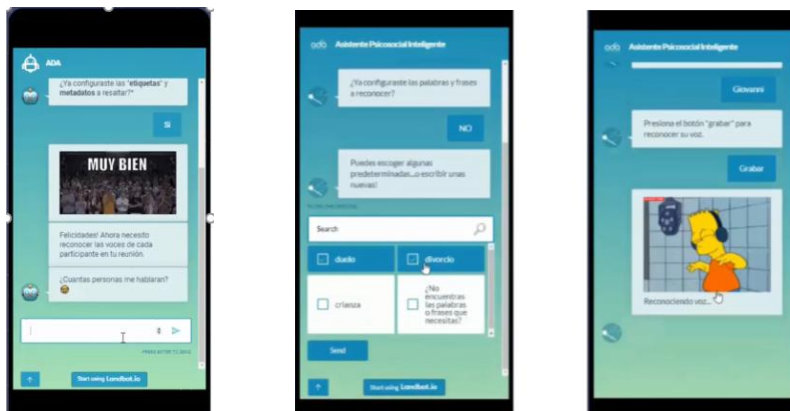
ADA

¿Ya configuraste las "etiquetas" y metadatos a resaltar?*

Si

MUY BIEN

Felicidades! Ahora necesito reconocer las voces de cada participante en tu reunión

¿Cuantas personas me hablaran? 😀

Press enter to send

Start using Landbot.io

ada Asistente Psicosocial Inteligente

¿Ya configuraste las palabras y frases a reconocer?

NO

Puedes escoger algunas predeterminadas...o escribir unas nuevas!

Search

duelo

divorcio

crianza

¿No encuentras las palabras o frases que necesitas?

Send

Start using Landbot.io

ada Asistente Psicosocial Inteligente

Giovanni

Presiona el botón "grabar" para reconocer su voz.

Grabar

Reconociendo voz...